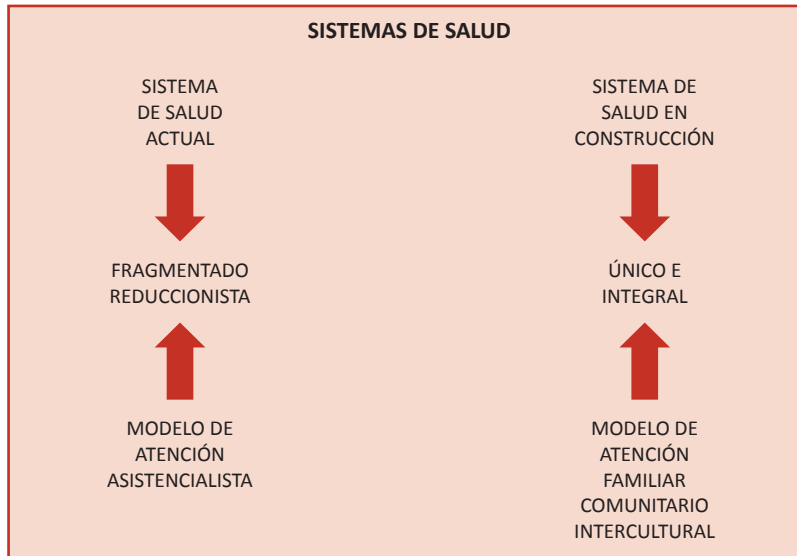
SISTEMAS DE SALUD

SISTEMA DE SALUD ACTUAL

FRAGMENTADO REDUCCIONISTA

MODELO DE ATENCIÓN ASISTENCIALISTA

SISTEMA DE SALUD EN CONSTRUCCIÓN

ÚNICO E INTEGRAL

MODELO DE ATENCIÓN FAMILIAR COMUNITARIO INTERCULTURAL